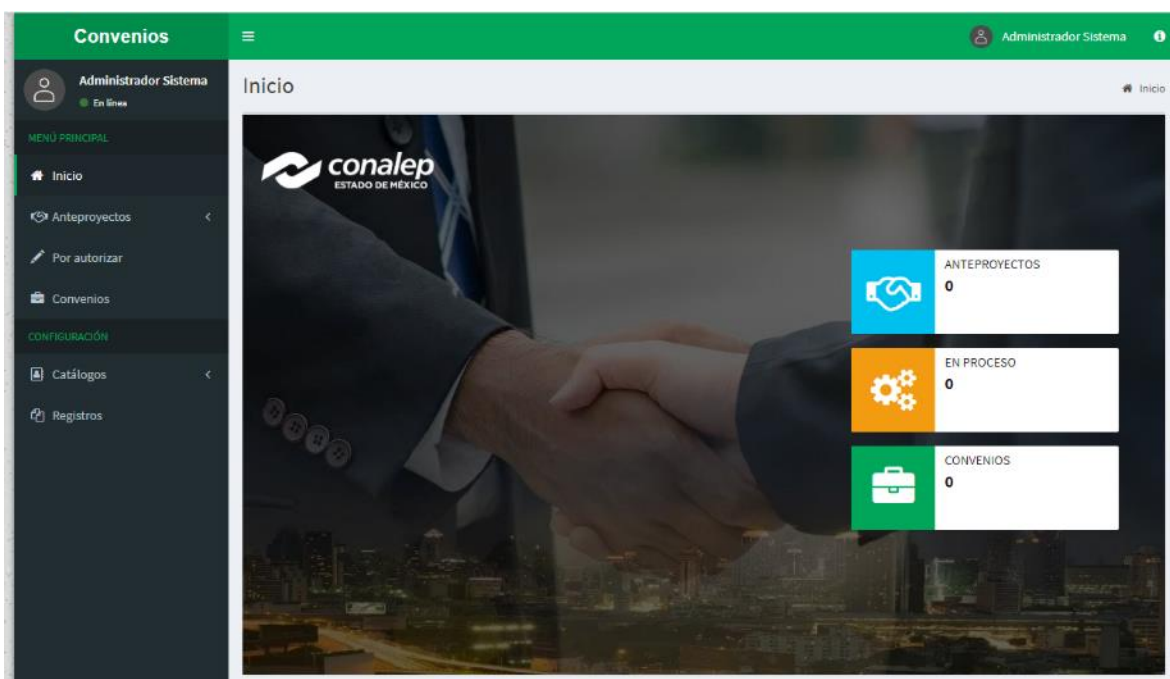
Convenios

Administrador Sistema

Administrador Sistema
En línea

MENÚ PRINCIPAL

Inicio

Anteproyectos

Por autorizar

Convenios

CONFIGURACIÓN

Catálogos

Registros

Inicio

Inicio

conalep
ESTADO DE MÉXICO

ANTEPROYECTOS
0

EN PROCESO
0

CONVENIOS
0